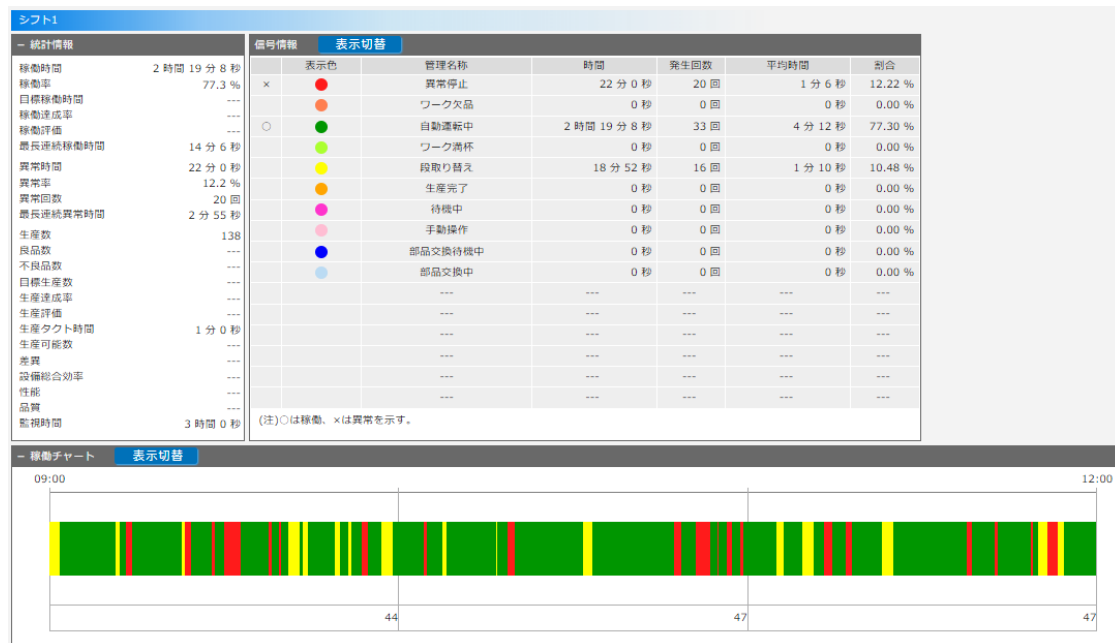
シフト1

− 統計情報

稼働時間 2 時間 19 分 8 秒
稼働率 77.3 %
目標稼働時間 ---
稼働達成率 ---
稼働評価 ---
最長連続稼働時間 14 分 6 秒

異常時間 22 分 0 秒
異常率 12.2 %
異常回数 20 回
最長連続異常時間 2 分 55 秒

生産数 138
良品数 ---
不良品数 ---
目標生産数 ---
生産達成率 ---
生産評価 ---
生産タクト時間 1 分 0 秒
生産可能数 ---
差異 ---
設備総合効率 ---
性能 ---
品質 ---
監視時間 3 時間 0 秒

信号情報 表示切替

| | 表示色 | 管理名称 | 時間 | 発生回数 | 平均時間 | 割合 |
|---|---|---|---|---|---|---|
| × | | 異常停止 | 22 分 0 秒 | 20 回 | 1 分 6 秒 | 12.22 % |
| | | ワーク欠品 | 0 秒 | 0 回 | 0 秒 | 0.00 % |
| ○ | | 自動運転中 | 2 時間 19 分 8 秒 | 33 回 | 4 分 12 秒 | 77.30 % |
| | | ワーク満杯 | 0 秒 | 0 回 | 0 秒 | 0.00 % |
| | | 段取り替え | 18 分 52 秒 | 16 回 | 1 分 10 秒 | 10.48 % |
| | | 生産完了 | 0 秒 | 0 回 | 0 秒 | 0.00 % |
| | | 待機中 | 0 秒 | 0 回 | 0 秒 | 0.00 % |
| | | 手動操作 | 0 秒 | 0 回 | 0 秒 | 0.00 % |
| | | 部品交換待機中 | 0 秒 | 0 回 | 0 秒 | 0.00 % |
| | | 部品交換中 | 0 秒 | 0 回 | 0 秒 | 0.00 % |
| | | --- | --- | --- | --- | --- |
| | | --- | --- | --- | --- | --- |
| | | --- | --- | --- | --- | --- |
| | | --- | --- | --- | --- | --- |
| | | --- | --- | --- | --- | --- |
| | | --- | --- | --- | --- | --- |

(注)○は稼働、×は異常を示す。

− 稼働チャート 表示切替

09:00
12:00

44
47
47